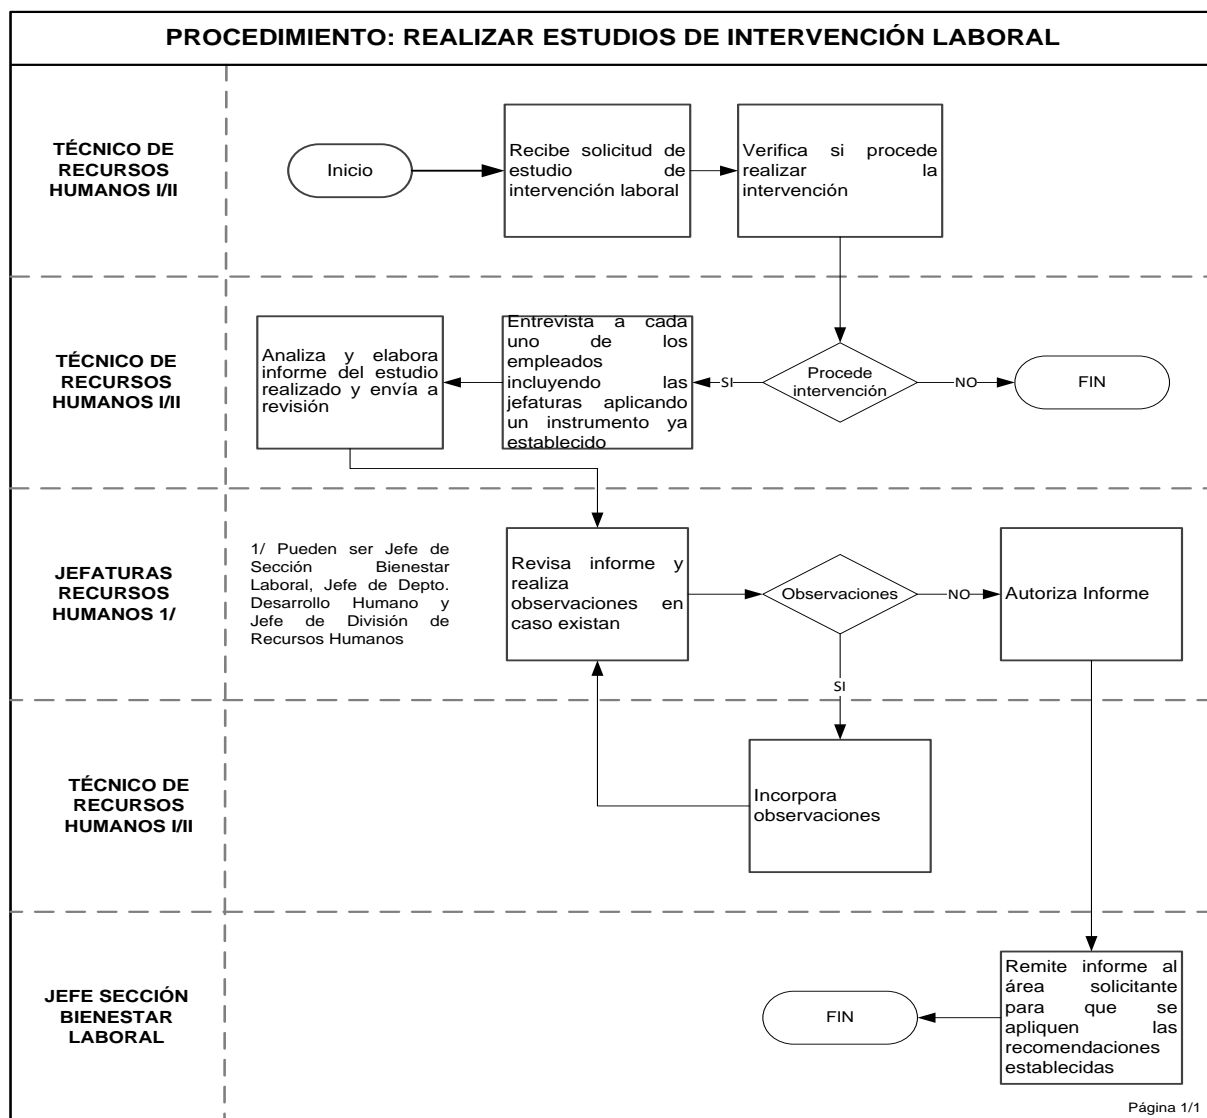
PROCEDIMIENTO: REALIZAR ESTUDIOS DE INTERVENCIÓN LABORAL

TÉCNICO DE RECURSOS HUMANOS I/II

Inicio

Recibe solicitud de estudio de intervención laboral

Verifica si procede realizar la intervención

TÉCNICO DE RECURSOS HUMANOS I/II

Procede intervención

NO

FIN

SI

Entrevista a cada uno de los empleados incluyendo las jefaturas aplicando un instrumento ya establecido

Analiza y elabora informe del estudio realizado y envía a revisión

JEFATURAS RECURSOS HUMANOS 1/

1/ Pueden ser Jefe de Sección Bienestar Laboral, Jefe de Depto. Desarrollo Humano y Jefe de División de Recursos Humanos

Revisa informe y realiza observaciones en caso existan

Observaciones

NO

Autoriza Informe

SI

TÉCNICO DE RECURSOS HUMANOS I/II

Incorpora observaciones

JEFE SECCIÓN BIENESTAR LABORAL

Remite informe al área solicitante para que se apliquen las recomendaciones establecidas

FIN

Página 1/1